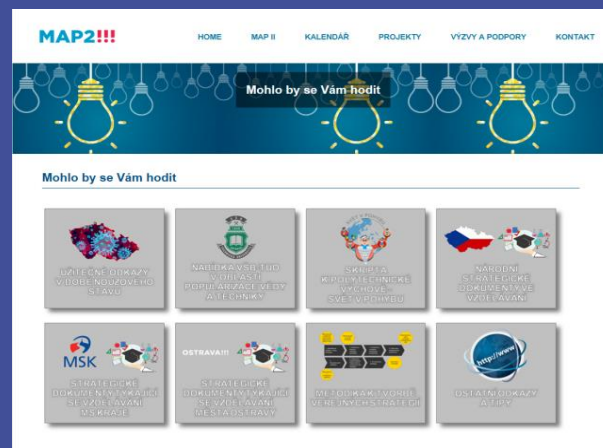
MAP2!!!

HOME MAP II KALENDÁŘ PROJEKTY VÝZVY A PODPORY KONTAKT

Mohlo by se Vám hodit

Mohlo by se Vám hodit

UŽITEČNÉ ODKAZY V DOBĚ NOUZOVÉHO STAVU

NABÍDKA VŠB-TUO V OBLASTI POPULARIZACE VĚDY A TECHNIKY

SKUPINA K POLYTECHNICKÉ VÝCHOVĚ SVĚT V POHYBU

NÁRODNÍ STRATEGICKÉ DOKUMENTY VE VZDĚLÁVÁNÍ

MSK

STRATEGICKÉ DOKUMENTY TÝKAJÍCÍ SE VZDĚLÁVÁNÍ MS KRAJE

OSTRAVA!!!

STRATEGICKÉ DOKUMENTY TÝKAJÍCÍ SE VZDĚLÁVÁNÍ MĚSTA OSTRAVY

METODIKA K TVORBĚ VEŘEJNÝCH STRATEGIÍ

http://www

OSTATNÍ ODKAZY A TIPY